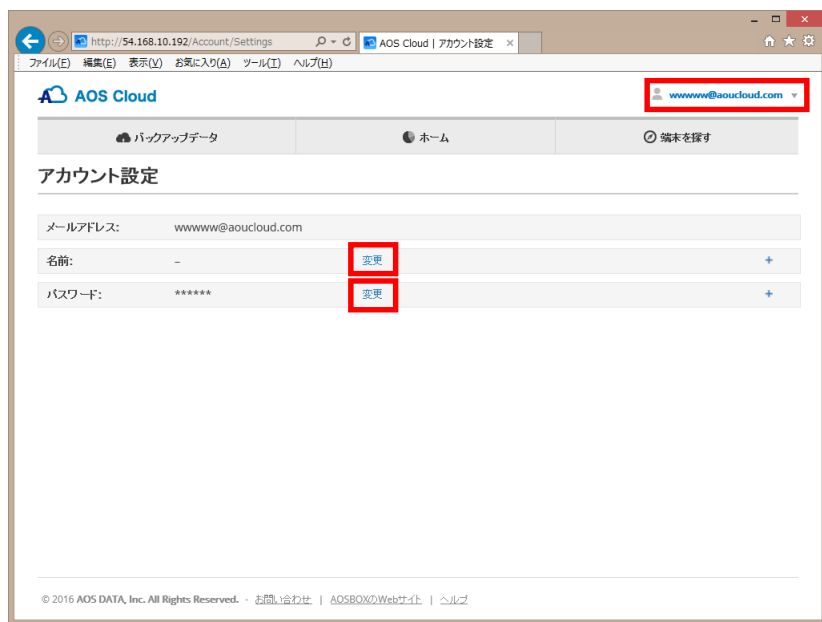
http://54.168.10.192/Account/Settings

AOS Cloud | アカウント設定 ×

ファイル(F) 編集(E) 表示(V) お気に入り(A) ツール(T) ヘルプ(H)

AOS Cloud

wwwww@aoucloud.com

バックアップデータ

ホーム

端末を探す

アカウント設定

| | | | |
|---|---|---|---|
| メールアドレス: | wwwww@aoucloud.com | | |
| 名前: | – | 変更 | + |
| パスワード: | ****** | 変更 | + |

© 2016 AOS DATA, Inc. All Rights Reserved. - お問い合わせ | AOSBOXのWebサイト | ヘルプ